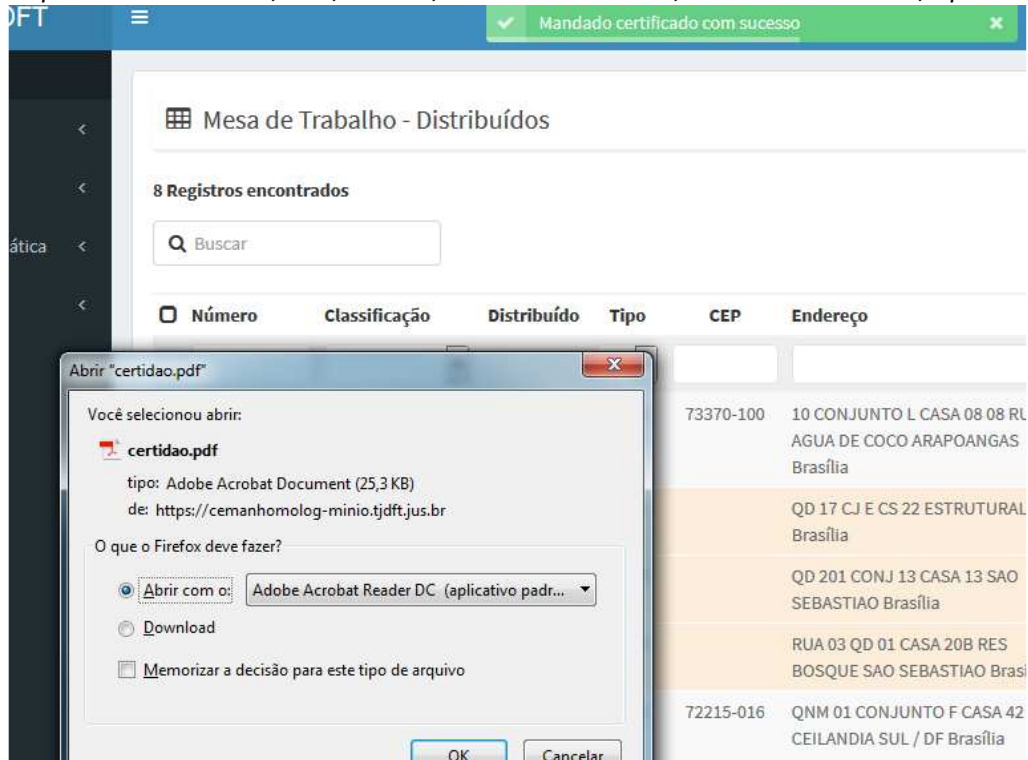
DFT

Mandado certificado com sucesso

×

Mesa de Trabalho - Distribuídos

8 Registros encontrados

Buscar

ática

| Número | Classificação | Distribuído | Tipo | CEP | Endereço |
|---|---|---|---|---|---|
| | | | | 73370-100 | 10 CONJUNTO L CASA 08 08 RU AGUA DE COCO ARAPOANGAS Brasília |
| | | | | | QD 17 CJ E CS 22 ESTRUTURAL Brasília |
| | | | | | QD 201 CONJ 13 CASA 13 SAO SEBASTIAO Brasília |
| | | | | | RUA 03 QD 01 CASA 20B RES BOSQUE SAO SEBASTIAO Brasi |
| | | | | 72215-016 | QNM 01 CONJUNTO F CASA 42 CEILANDIA SUL / DF Brasília |

Abrir "certidao.pdf"

Você selecionou abrir:

certidao.pdf

tipo: Adobe Acrobat Document (25,3 KB)

de: https://cemanhomolog-minio.tjdft.jus.br

O que o Firefox deve fazer?

Abrir com o: Adobe Acrobat Reader DC (aplicativo padr...

Download

Memorizar a decisão para este tipo de arquivo

OK Cancelar